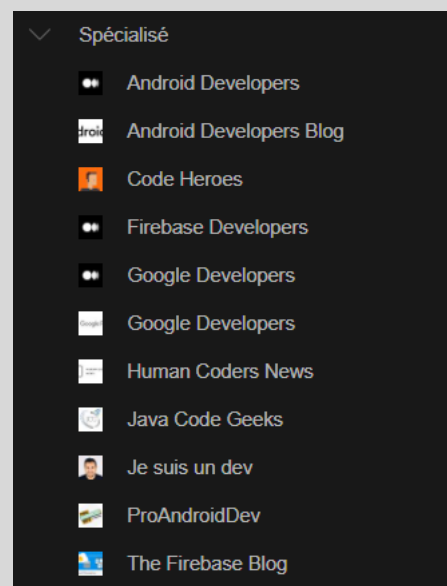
Spécialisé

Android Developers

Android Developers Blog

Code Heroes

Firebase Developers

Google Developers

Google Developers

Human Coders News

Java Code Geeks

Je suis un dev

ProAndroidDev

The Firebase Blog